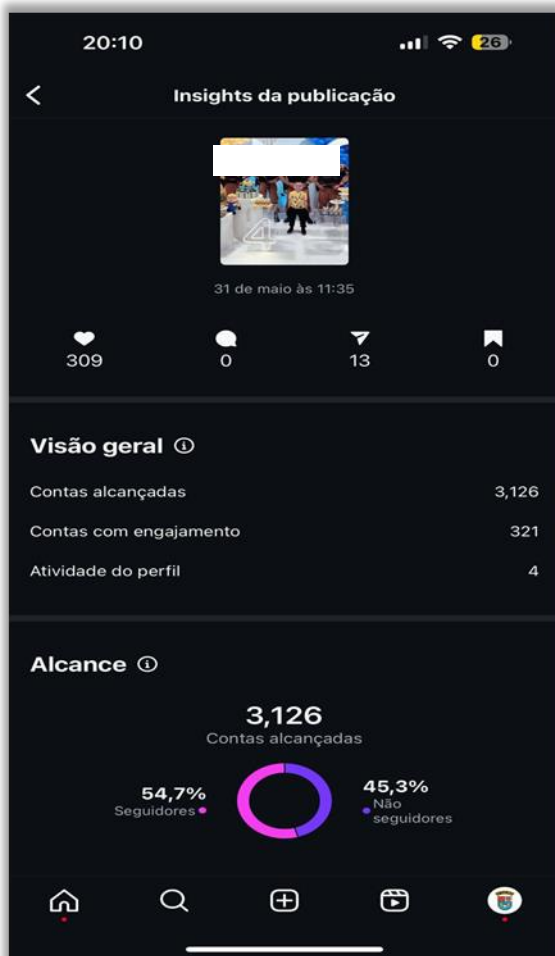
20:10

26

Insights da publicação

31 de maio às 11:35

309

0

13

0

Visão geral ⓘ

Contas alcançadas 3,126

Contas com engajamento 321

Atividade do perfil 4

Alcance ⓘ

3,126
Contas alcançadas

54,7%
Seguidores

45,3%
Não seguidores